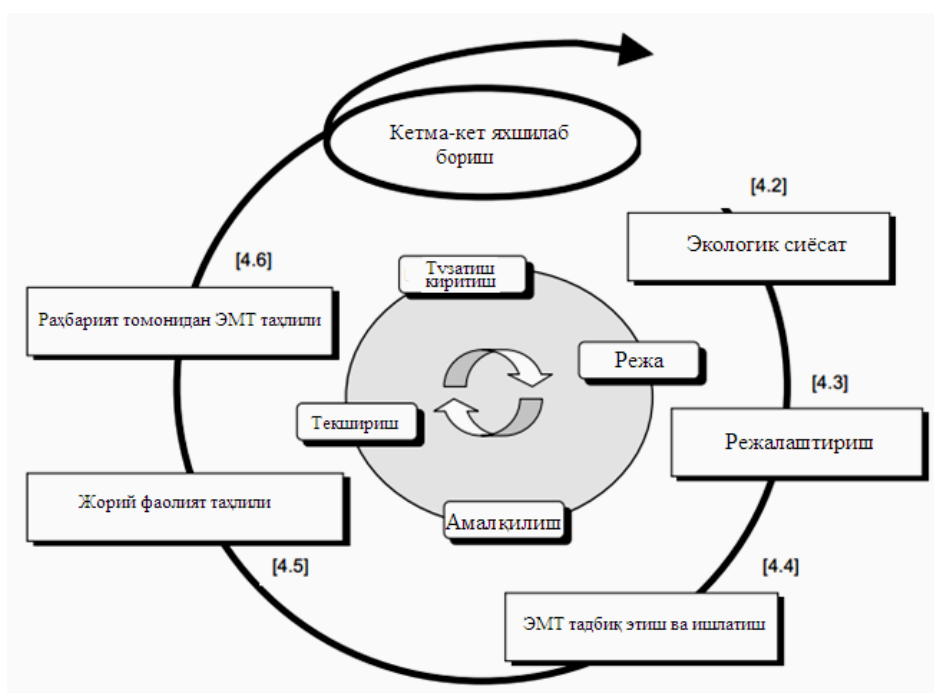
Кетма-кет яхшилаб бориш

[4.2]

Экологик сиёсат

[4.6]

Тузатиш киритиш

Раҳбарият томонидан ЭМТ таҳлили

Режа

[4.3]

Текшириш

Режалаштириш

Жорий фаолият таҳлили

Амалкилиш

[4.5]

[4.4]

ЭМТ тадбиқ этиш ва ишлатиш